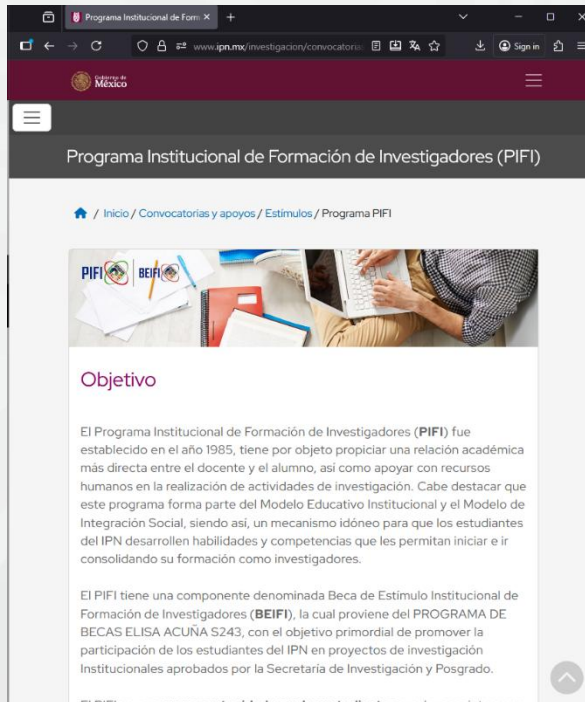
Programa Institucional de Form ×   +

www.ipn.mx/investigacion/convocatoria

Sign in

Gobierno de México

Programa Institucional de Formación de Investigadores (PIFI)

/ Inicio / Convocatorias y apoyos / Estímulos / Programa PIFI

PIFI BEIFI

Objetivo

El Programa Institucional de Formación de Investigadores (PIFI) fue establecido en el año 1985, tiene por objeto propiciar una relación académica más directa entre el docente y el alumno, así como apoyar con recursos humanos en la realización de actividades de investigación. Cabe destacar que este programa forma parte del Modelo Educativo Institucional y el Modelo de Integración Social, siendo así, un mecanismo idóneo para que los estudiantes del IPN desarrollen habilidades y competencias que les permitan iniciar e ir consolidando su formación como investigadores.

El PIFI tiene una componente denominada Beca de Estímulo Institucional de Formación de Investigadores (BEIFI), la cual proviene del PROGRAMA DE BECAS ELISA ACUÑA S243, con el objetivo primordial de promover la participación de los estudiantes del IPN en proyectos de investigación Institucionales aprobados por la Secretaría de Investigación y Posgrado.

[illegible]